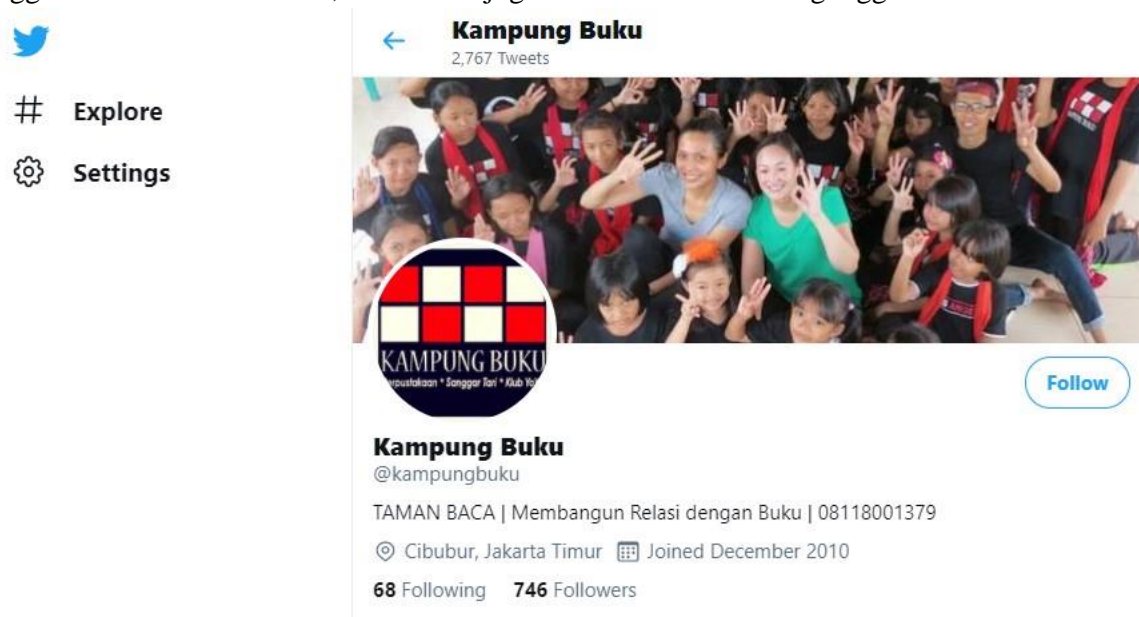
Explore

Settings

Kampung Buku
2,767 Tweets

KAMPUNG BUKU
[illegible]erpustakaan • Sanggar Tari • Klub Yo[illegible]

Follow

Kampung Buku
@kampungbuku

TAMAN BACA | Membangun Relasi dengan Buku | 08118001379

Cibubur, Jakarta Timur Joined December 2010

68 Following 746 Followers